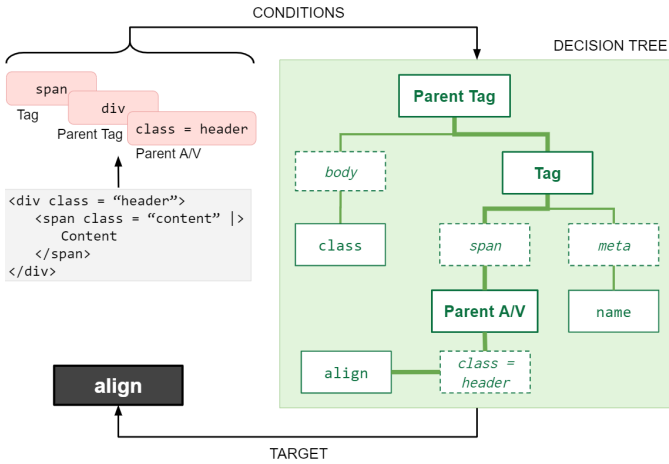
CONDITIONS

DECISION TREE

span
Tag

div
Parent Tag

class = header
Parent A/V

<div class = “header”>
<span class = “content” |>
Content
</span>
</div>

Parent Tag

body

Tag

class

span

meta

Parent A/V

name

align

class = header

align

TARGET